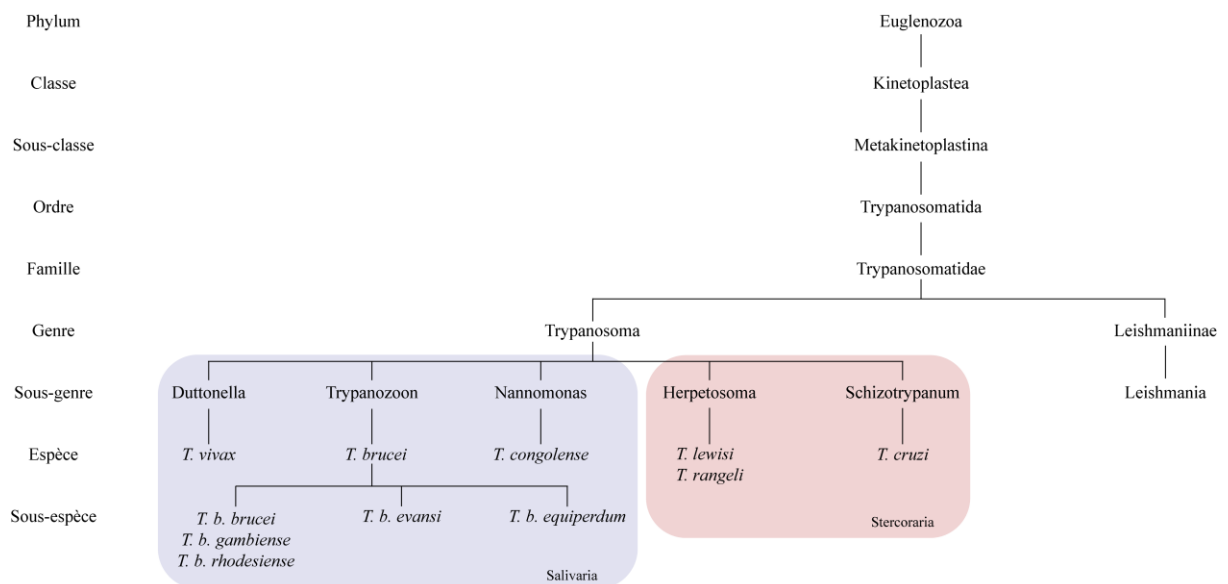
Phylum
Classe
Sous-classe
Ordre
Famille
Genre
Sous-genre
Espèce
Sous-espèce

Euglenozoa
Kinetoplastea
Metakinetoplastina
Trypanosomatida
Trypanosomatidae

Trypanosoma
Leishmaniinae

Duttonella
Trypanozoon
Nannomonas
Herpetosoma
Schizotrypanum
Leishmania

*T. vivax*
*T. brucei*
*T. congolense*
*T. lewisi*
*T. rangeli*
*T. cruzi*

*T. b. brucei*
*T. b. gambiense*
*T. b. rhodesiense*
*T. b. evansi*
*T. b. equiperdum*

Stercoraria
Salivaria